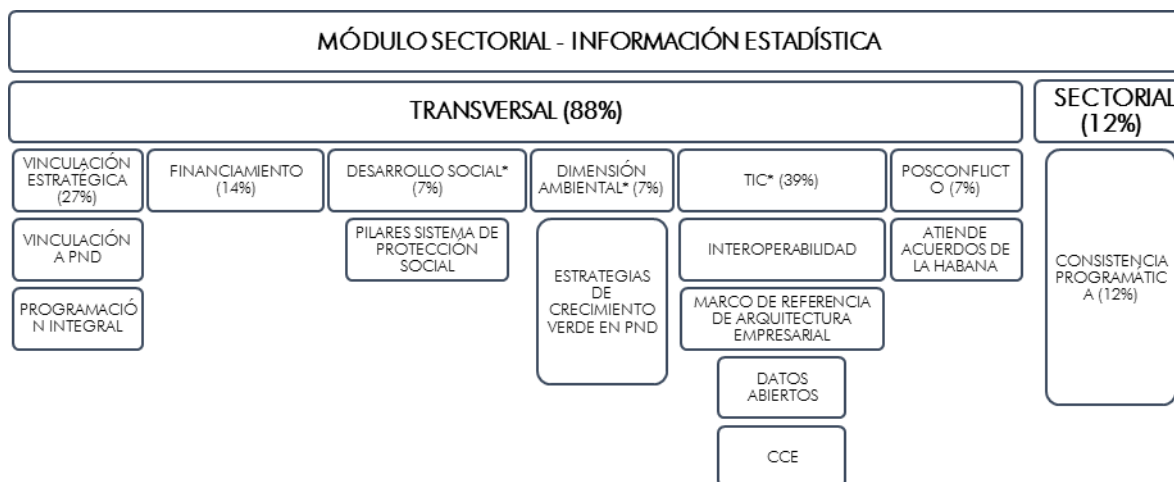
MÓDULO SECTORIAL - INFORMACIÓN ESTADÍSTICA

TRANSVERSAL (88%)

SECTORIAL (12%)

VINCULACIÓN ESTRATÉGICA (27%)

VINCULACIÓN A PND

PROGRAMACIÓN INTEGRAL

FINANCIAMIENTO (14%)

DESARROLLO SOCIAL* (7%)

PILARES SISTEMA DE PROTECCIÓN SOCIAL

DIMENSIÓN AMBIENTAL* (7%)

ESTRATEGIAS DE CRECIMIENTO VERDE EN PND

TIC* (39%)

INTEROPERABILIDAD

MARCO DE REFERENCIA DE ARQUITECTURA EMPRESARIAL

DATOS ABIERTOS

CCE

POSCONFLICTO (7%)

ATIENDE ACUERDOS DE LA HABANA

CONSISTENCIA PROGRAMÁTICA (12%)